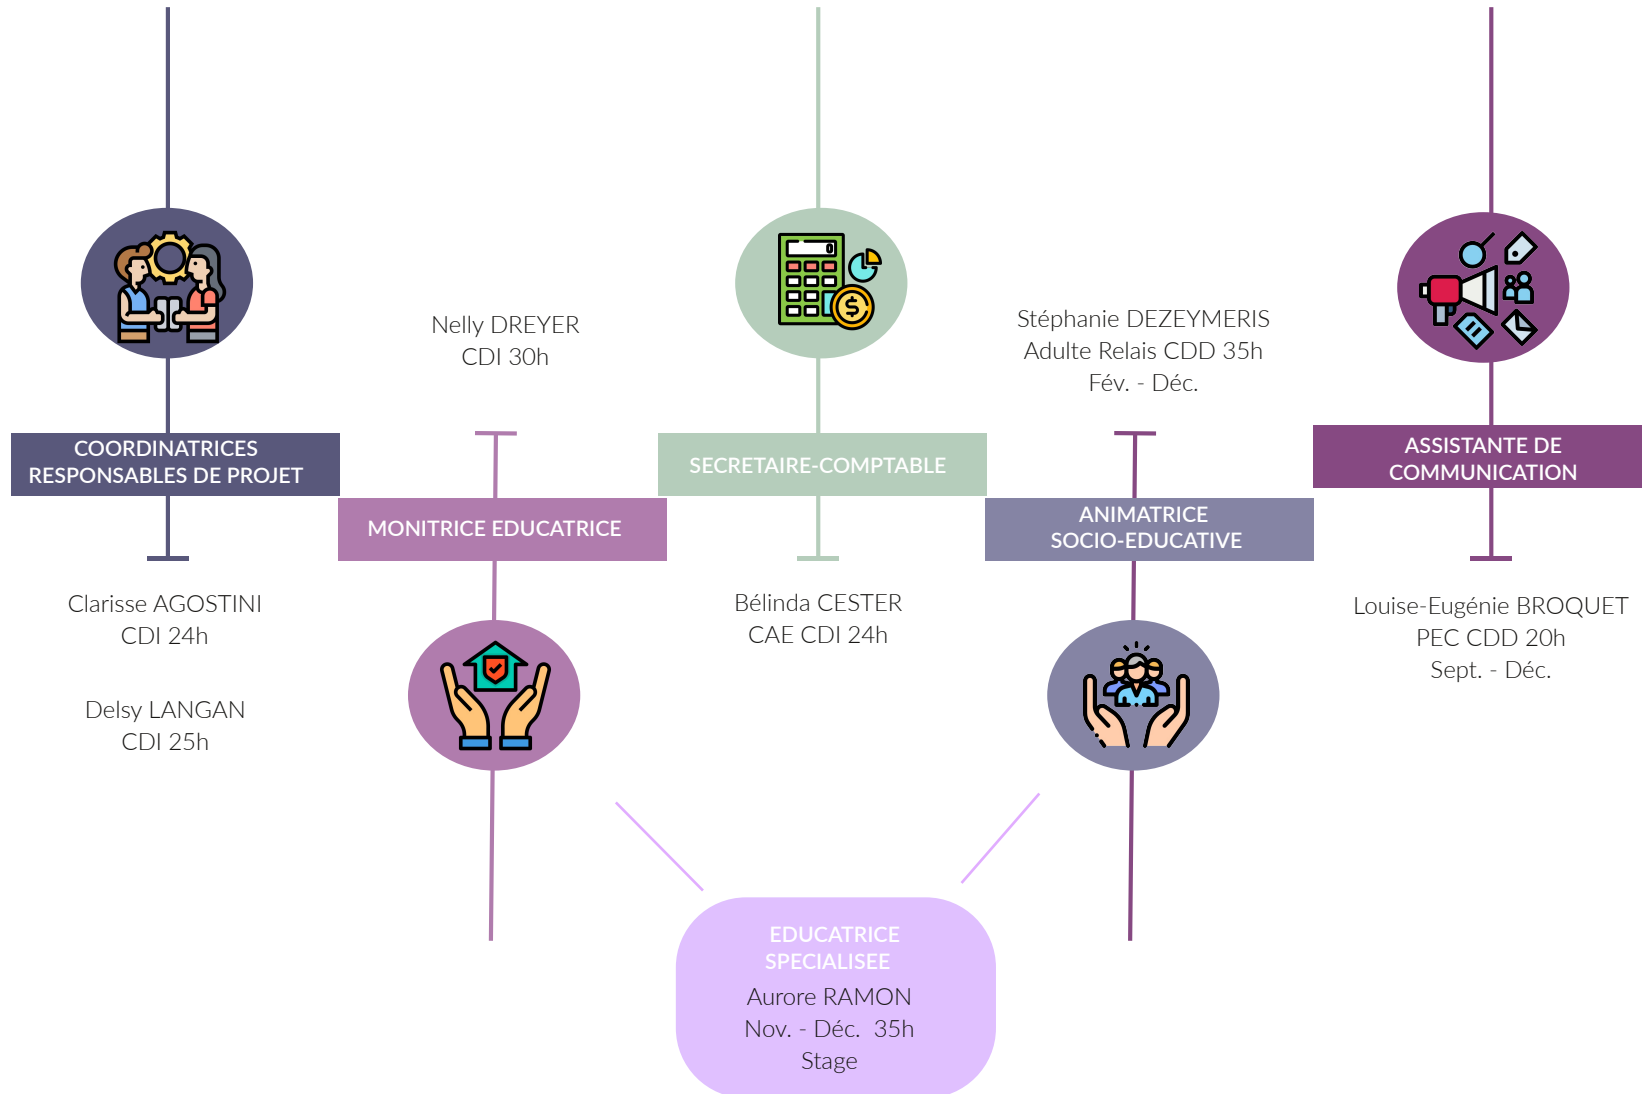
Nelly DREYER
CDI 30h

Stéphanie DEZEYMERIS
Adulte Relais CDD 35h
Fév. - Déc.

COORDINATRICES
RESPONSABLES DE PROJET

MONITRICE EDUCATRICE

SECRETAIRE-COMPTABLE

ANIMATRICE
SOCIO-EDUCATIVE

ASSISTANTE DE
COMMUNICATION

Clarisse AGOSTINI
CDI 24h

Delsy LANGAN
CDI 25h

Bélinda CESTER
CAE CDI 24h

Louise-Eugénie BROQUET
PEC CDD 20h
Sept. - Déc.

EDUCATRICE
SPECIALISEE
Aurore RAMON
Nov. - Déc. 35h
Stage